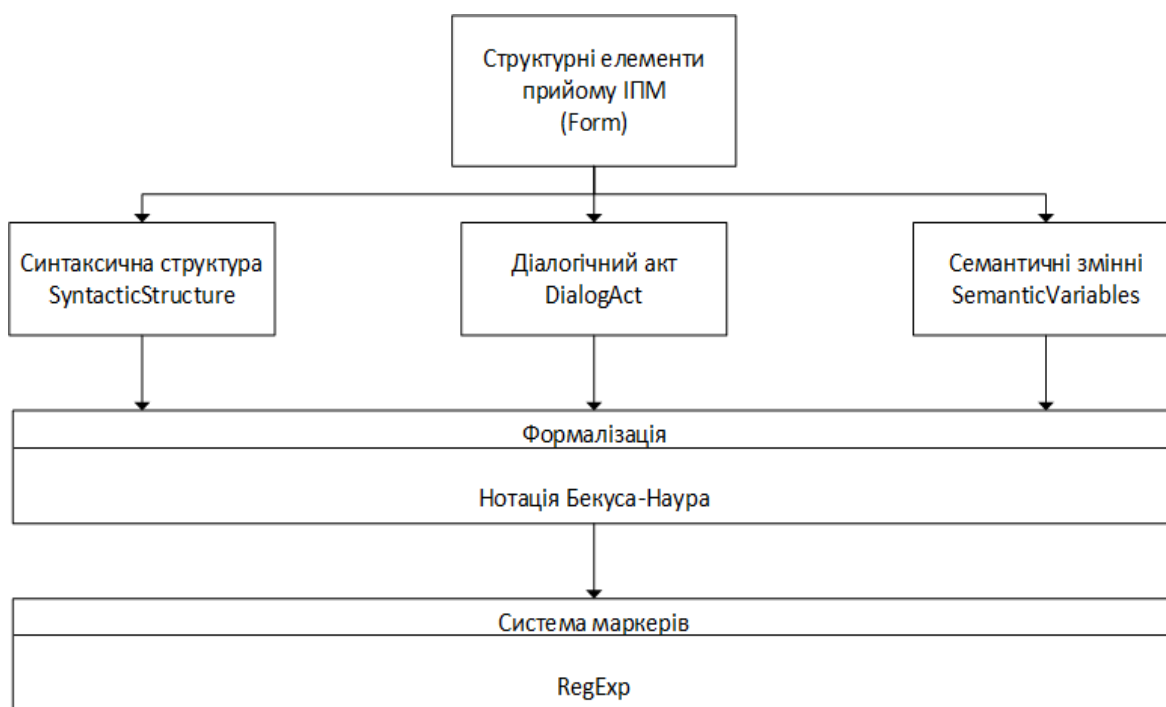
Структурні елементи прийому ІПМ (Form)

Синтаксична структура SyntacticStructure

Діалогічний акт DialogAct

Семантичні змінні SemanticVariables

Формалізація

Нотація Бекуса-Наура

Система маркерів

RegExp